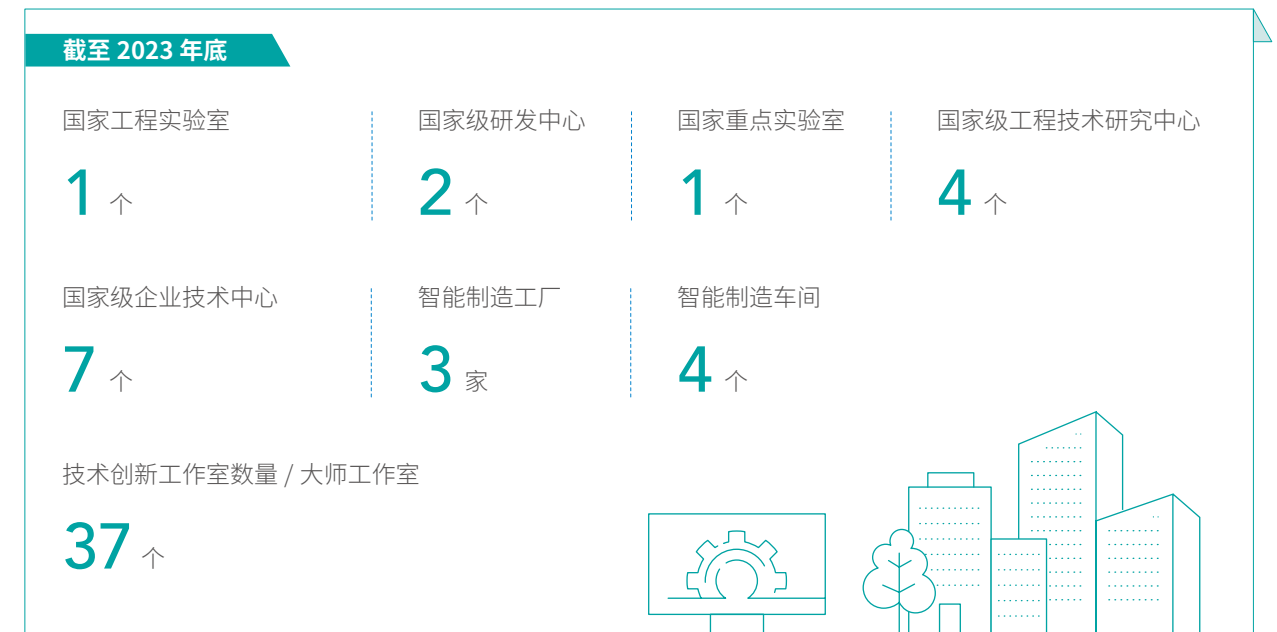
截至 2023 年底

国家工程实验室
1 个

国家级研发中心
2 个

国家重点实验室
1 个

国家级工程技术研究中心
4 个

国家级企业技术中心
7 个

智能制造工厂
3 家

智能制造车间
4 个

技术创新工作室数量 / 大师工作室
37 个